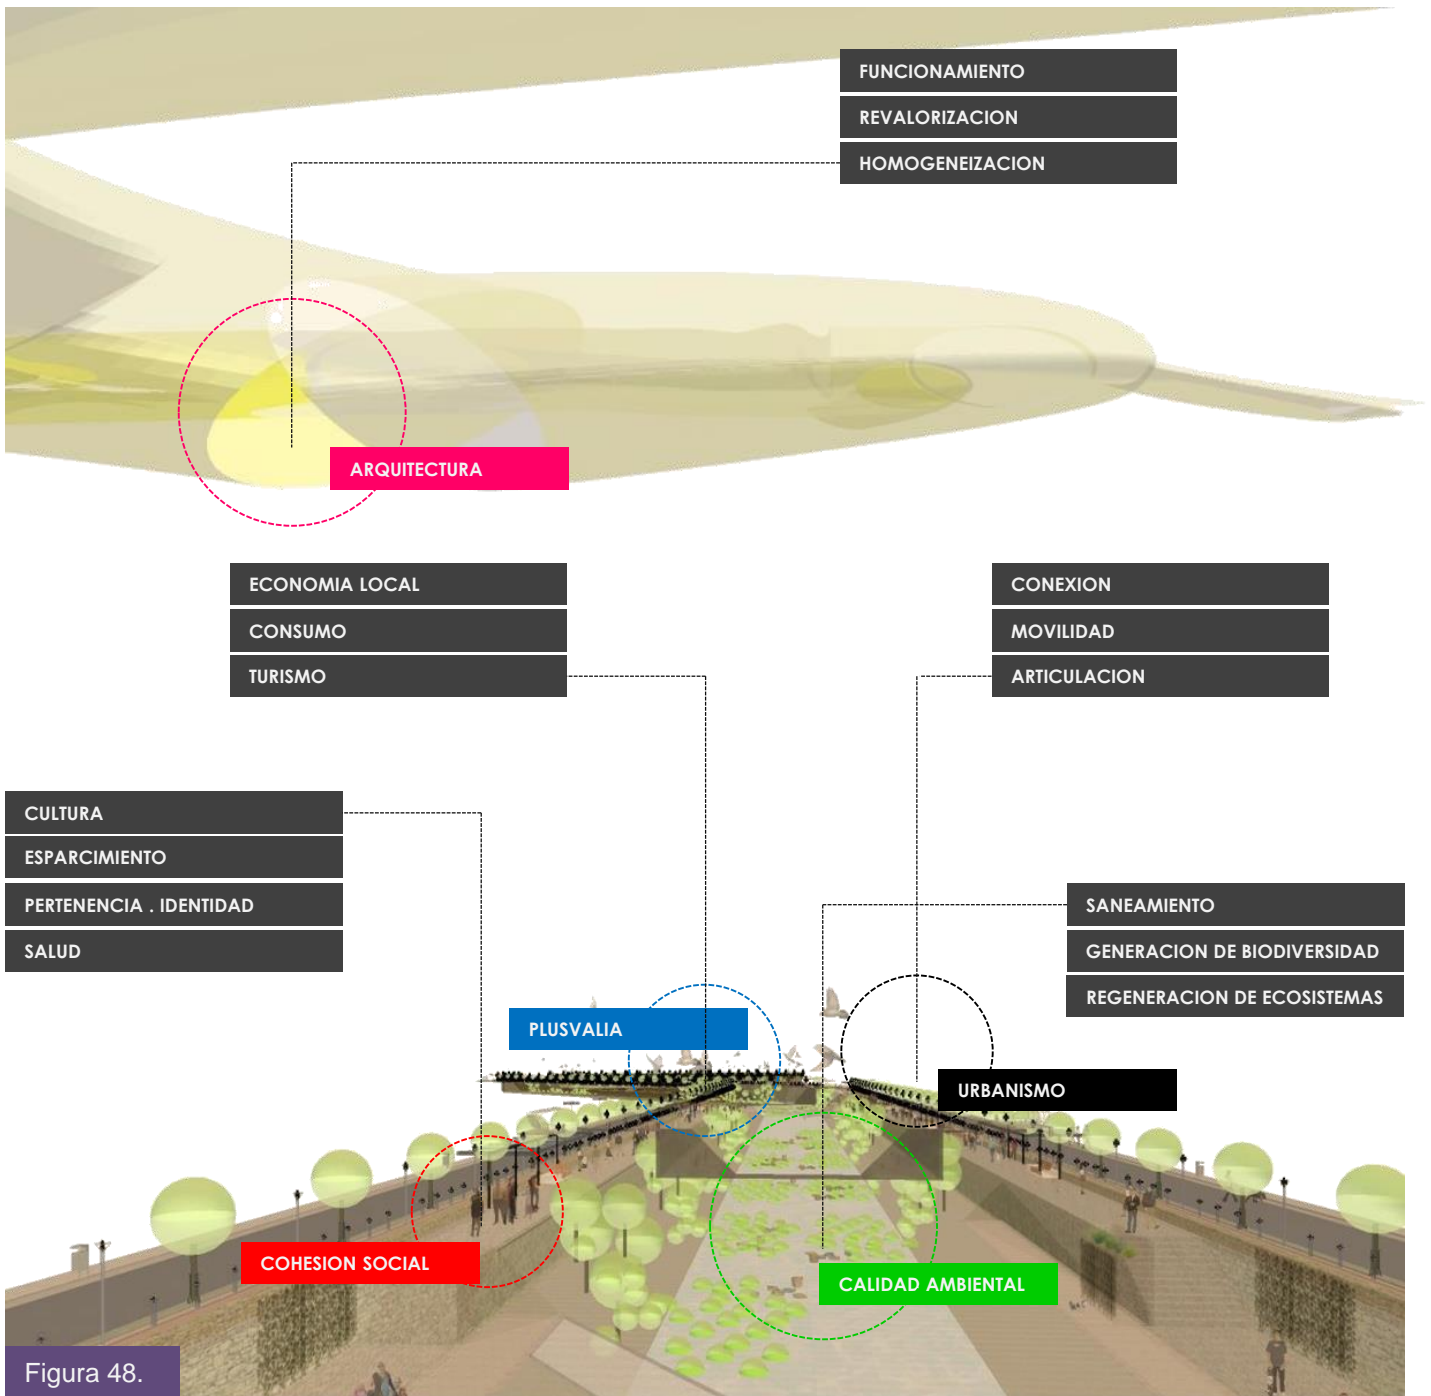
FUNCIONAMIENTO
REVALORIZACION
HOMOGENEIZACION

ARQUITECTURA

ECONOMIA LOCAL
CONSUMO
TURISMO

CONEXION
MOVILIDAD
ARTICULACION

CULTURA
ESPARCIMIENTO
PERTENENCIA . IDENTIDAD
SALUD

SANEAMIENTO
GENERACION DE BIODIVERSIDAD
REGENERACION DE ECOSISTEMAS

PLUSVALIA

URBANISMO

COHESION SOCIAL

CALIDAD AMBIENTAL

Figura 48.